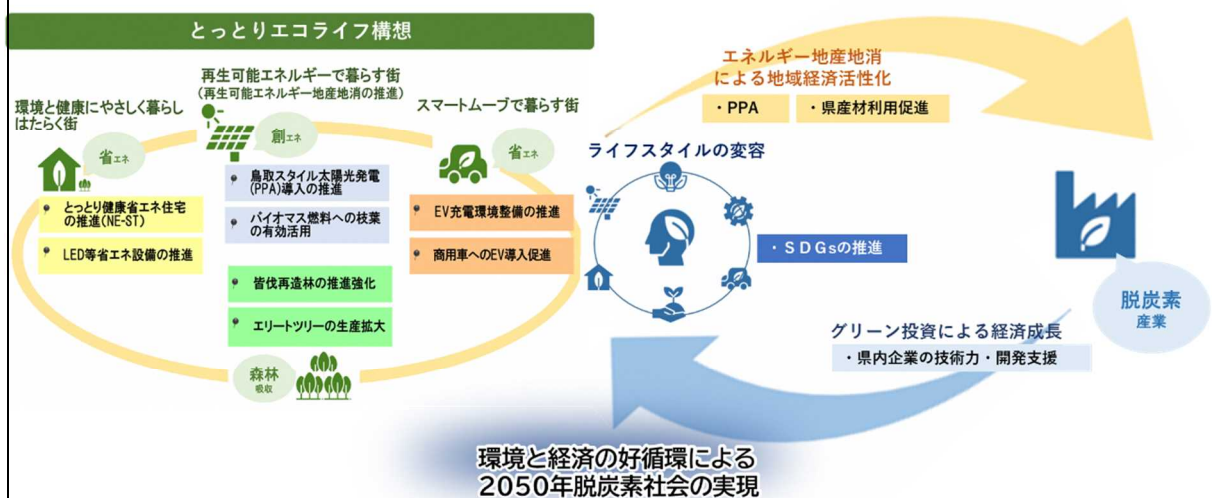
とっとりエコライフ構想

再生可能エネルギーで暮らす街
(再生可能エネルギー地産地消の推進)

環境と健康にやさしく暮らしはたらく街

スマートムーブで暮らす街

省エネ

創エネ

省エネ

とっとり健康省エネ住宅の推進(NE-ST)

LED等省エネ設備の推進

鳥取スタイル太陽光発電(PPA)導入の推進

バイオマス燃料への枝葉の有効活用

EV充電環境整備の推進

商用車へのEV導入促進

皆伐再造林の推進強化

エリートツリーの生産拡大

森林
吸収

エネルギー地産地消
による地域経済活性化

・PPA

・県産材利用促進

ライフスタイルの変容

・SDGsの推進

脱炭素
産業

グリーン投資による経済成長

・県内企業の技術力・開発支援

環境と経済の好循環による
2050年脱炭素社会の実現